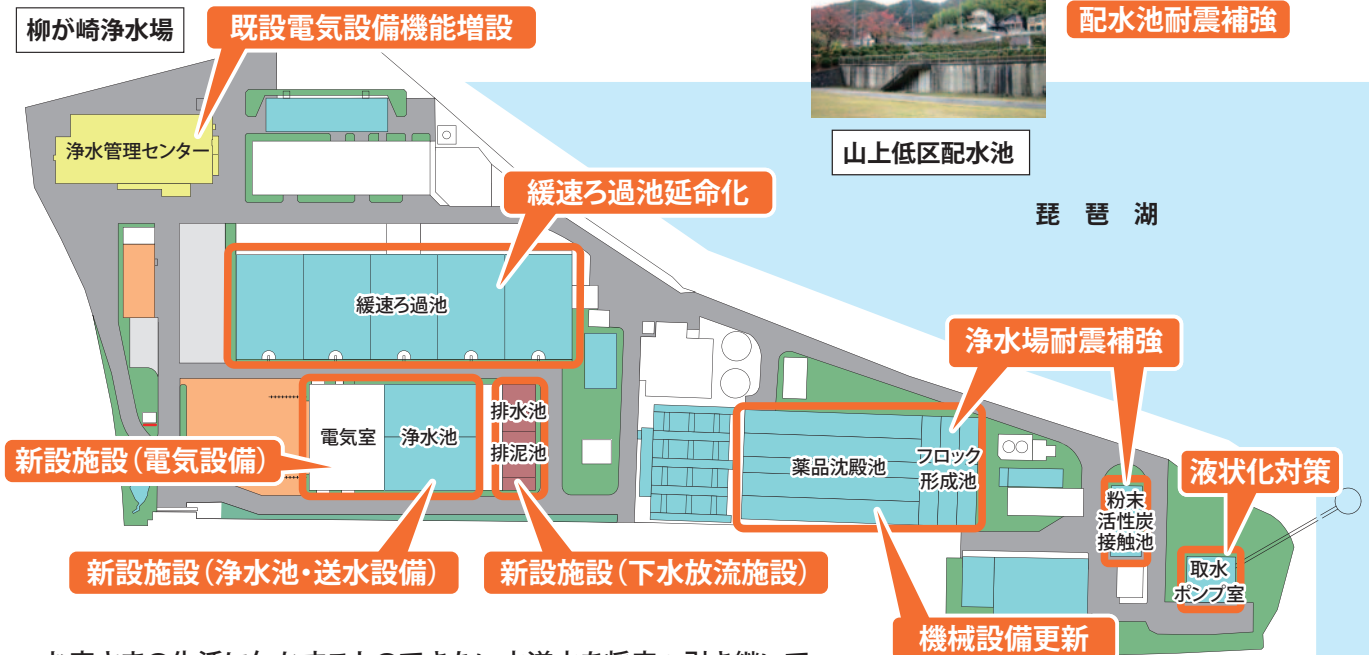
柳が崎浄水場

既設電気設備機能増設

配水池耐震補強

山上低区配水池

浄水管理センター

緩速ろ過池延命化

琵琶湖

緩速ろ過池

浄水場耐震補強

排水池

排泥池

電気室

浄水池

新設施設(電気設備)

薬品沈殿池

フロック形成池

液状化対策

粉末活性炭接触池

取水ポンプ室

新設施設(浄水池・送水設備)

新設施設(下水放流施設)

機械設備更新

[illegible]